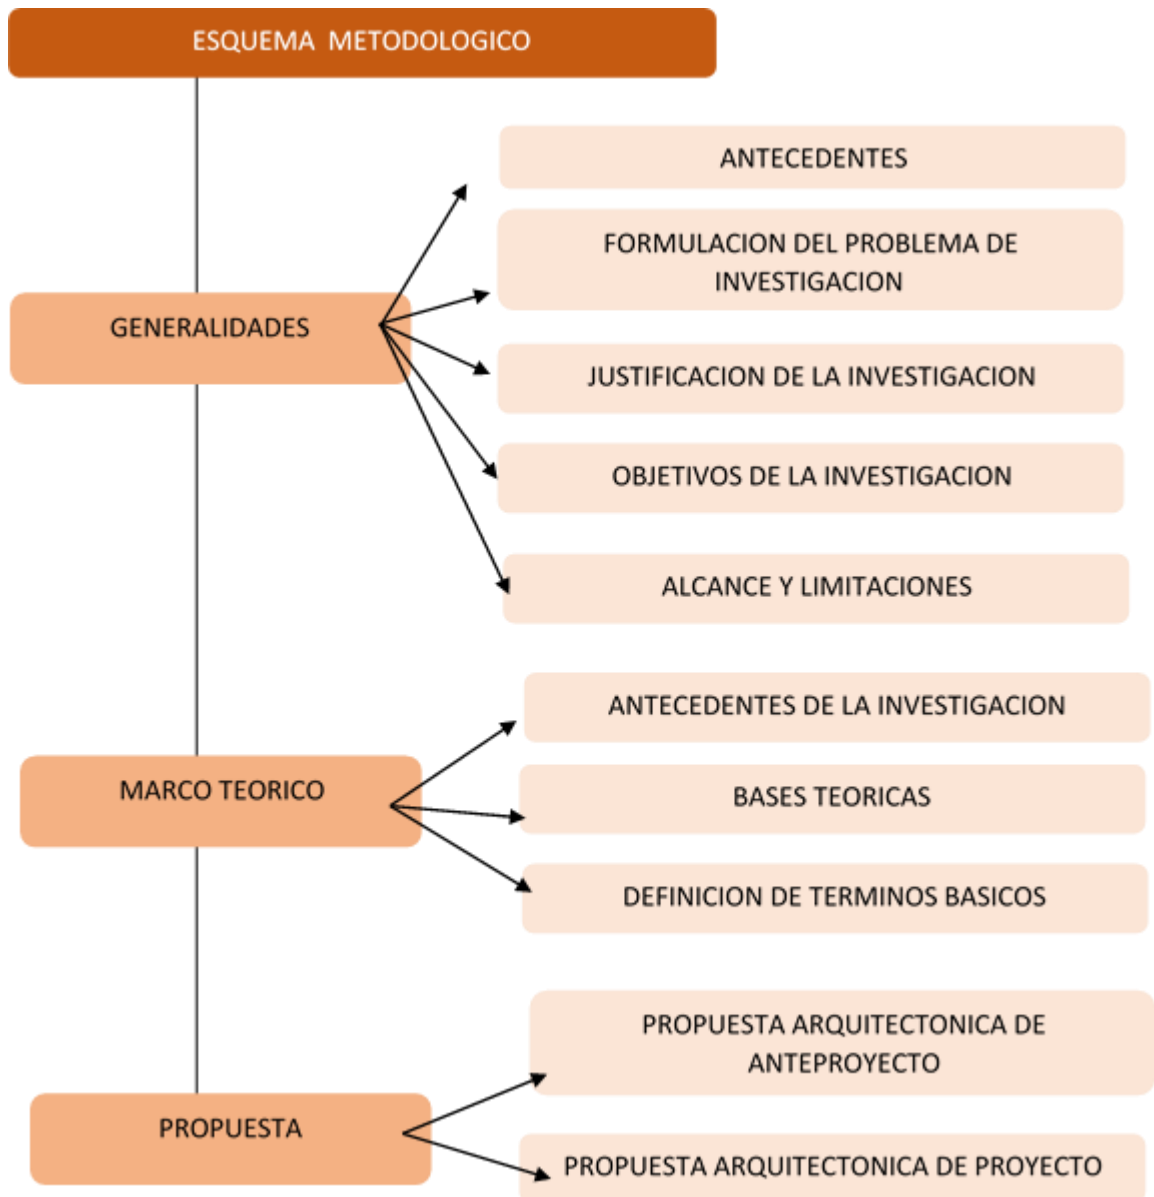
ESQUEMA METODOLOGICO

GENERALIDADES

ANTECEDENTES

FORMULACION DEL PROBLEMA DE INVESTIGACION

JUSTIFICACION DE LA INVESTIGACION

OBJETIVOS DE LA INVESTIGACION

ALCANCE Y LIMITACIONES

MARCO TEORICO

ANTECEDENTES DE LA INVESTIGACION

BASES TEORICAS

DEFINICION DE TERMINOS BASICOS

PROPUESTA

PROPUESTA ARQUITECTONICA DE ANTEPROYECTO

PROPUESTA ARQUITECTONICA DE PROYECTO